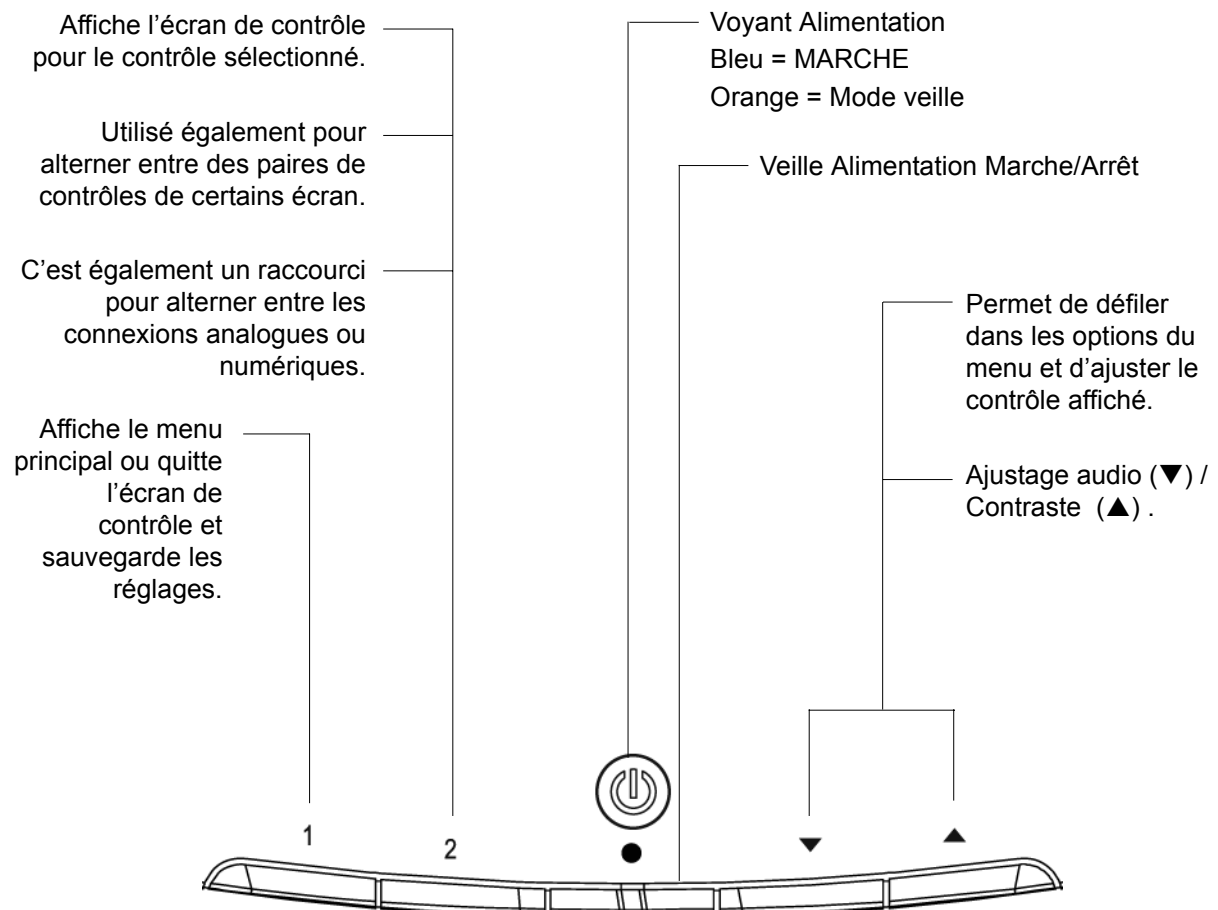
Affiche l'écran de contrôle pour le contrôle sélectionné.

Utilisé également pour alterner entre des paires de contrôles de certains écran.

C'est également un raccourci pour alterner entre les connexions analogues ou numériques.

Affiche le menu principal ou quitte l'écran de contrôle et sauvegarde les réglages.

Voyant Alimentation
Bleu = MARCHE
Orange = Mode veille

Veille Alimentation Marche/Arrêt

Permet de défiler dans les options du menu et d'ajuster le contrôle affiché.

Ajustage audio (▼) / Contraste (▲) .

1 2 ● ▼ ▲